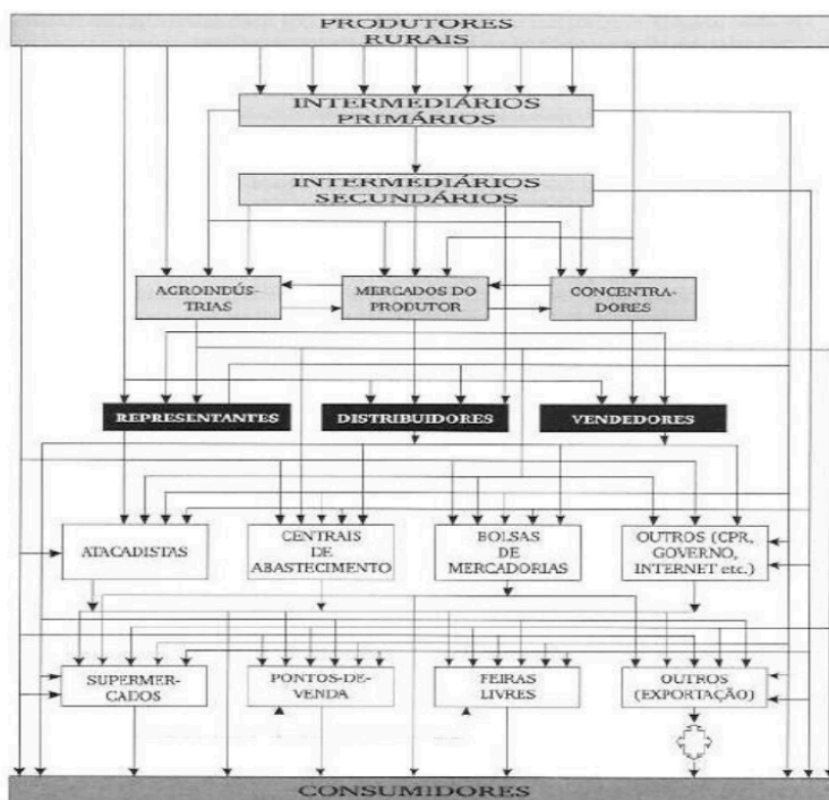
PRODUTORES RURAIS

INTERMEDIÁRIOS PRIMÁRIOS

INTERMEDIÁRIOS SECUNDÁRIOS

AGROINDÚSTRIAS

MERCADOS DO PRODUTOR

CONCENTRADORES

REPRESENTANTES

DISTRIBUIDORES

VENDEDORES

ATACADISTAS

CENTRAIS DE ABASTECIMENTO

BOLSAS DE MERCADORIAS

OUTROS (CPR, GOVERNO, INTERNET etc.)

SUPERMERCADOS

PONTOS-DE-VENDA

FEIRAS LIVRES

OUTROS (EXPORTAÇÃO)

CONSUMIDORES